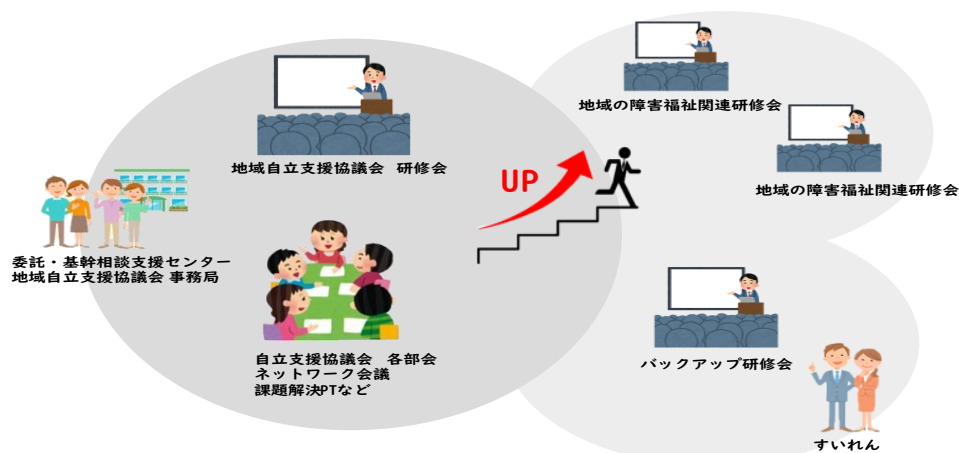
委託・基幹相談支援センター
地域自立支援協議会 事務局

地域自立支援協議会　研修会

自立支援協議会　各部会
ネットワーク会議
課題解決PTなど

UP

地域の障害福祉関連研修会

地域の障害福祉関連研修会

バックアップ研修会

すいれん